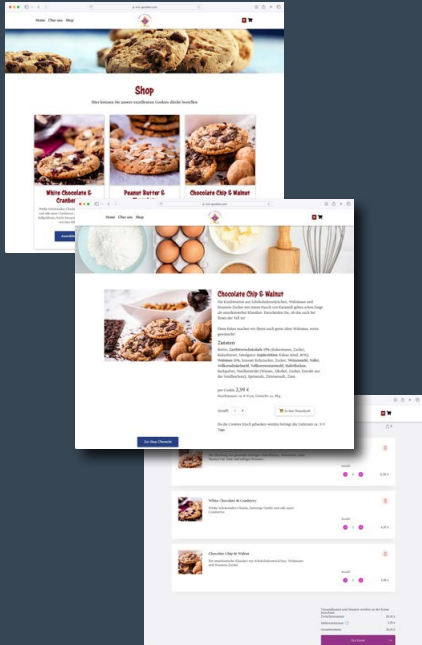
Home Über uns Shop

Shop

Hier können Sie unsere exzellenten Cookies direkt bestellen

White Chocolate & Cranber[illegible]

Peanut Butter &

Chocolate Chip & Walnut

Home Über uns Shop

Chocolate Chip & Walnut

Die Kombination aus Schokoladenstückchen, Walnüssen und braunem Zucker des ersten Knack verzaubernd geben seinen Tag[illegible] die amerikanischen Klassiker. Himmlisch für, ob das auch bei Ihnen der Fall ist!

Dieser Kekse machen wir Ihnen auch gerne ohne Walnüsse, wenn gewünscht!

Zutaten

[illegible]

2,99 €

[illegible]

Zur Shop Übersicht

White Chocolate & Cranberry

Chocolate Chip & Walnut

Zur Kasse